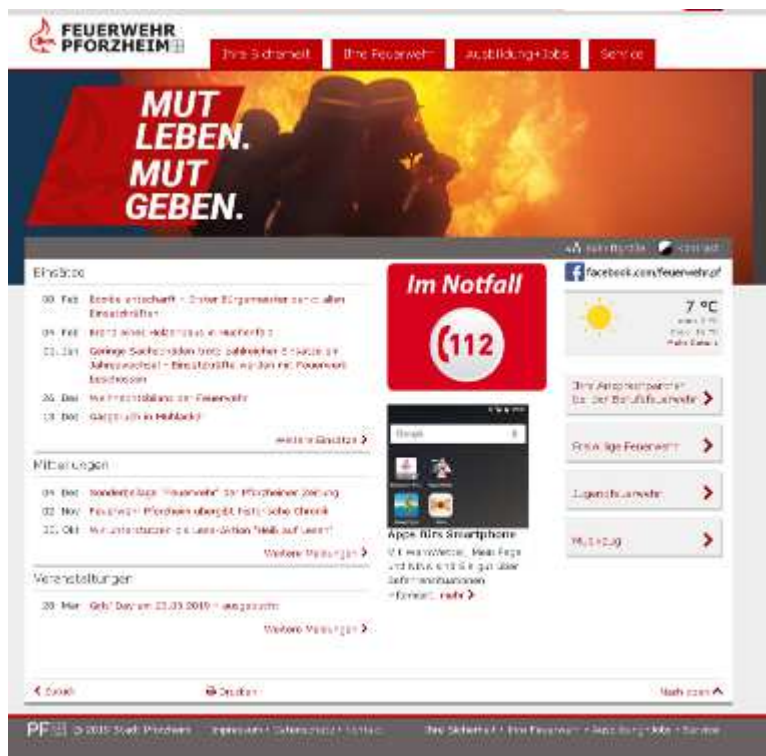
FEUERWEHR PFORZHEIM

Ihre Sicherheit | Ihre Feuerwehr | Ausbildung+Jobs | Service

MUT LEBEN. MUT GEBEN.

Schriftgröße | Kontrast

Einsätze

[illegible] Feb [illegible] Oberbürgermeister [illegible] allen Einsatzkräften

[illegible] Feb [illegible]

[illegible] Jan Geringe Sachschäden trotz zahlreicher Einsätze zum Jahreswechsel - Einsatzkräfte wurden mit Feuerwerk beschossen

26. Dez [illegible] Feuerwehr

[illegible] Dez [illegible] in Mühlacker

Weitere Einsätze

Mitteilungen

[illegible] Dez Sonderbeilage "Feuerwehr" der Pforzheimer Zeitung

02. Nov Feuerwehr Pforzheim übergibt historische Chronik

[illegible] Okt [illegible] "Helm auf Leben"

Weitere Meldungen

Veranstaltungen

28. Mar Girls' Day am 23.03.2019 - ausgebucht

Weitere Meldungen

Im Notfall

112

Apps fürs Smartphone

Mit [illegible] und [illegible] Informationen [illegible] mehr

facebook.com/feuerwehr.pf

7 °C

Ihre Ansprechpartner bei der Berufsfeuerwehr

Freiwillige Feuerwehr

Jugendfeuerwehr

Mutzug

Zurück | Drucken | Nach oben

PF © 2019 Stadt Pforzheim | Impressum | Datenschutz | Kontakt | Ihre Sicherheit | Ihre Feuerwehr | Ausbildung+Jobs | Service